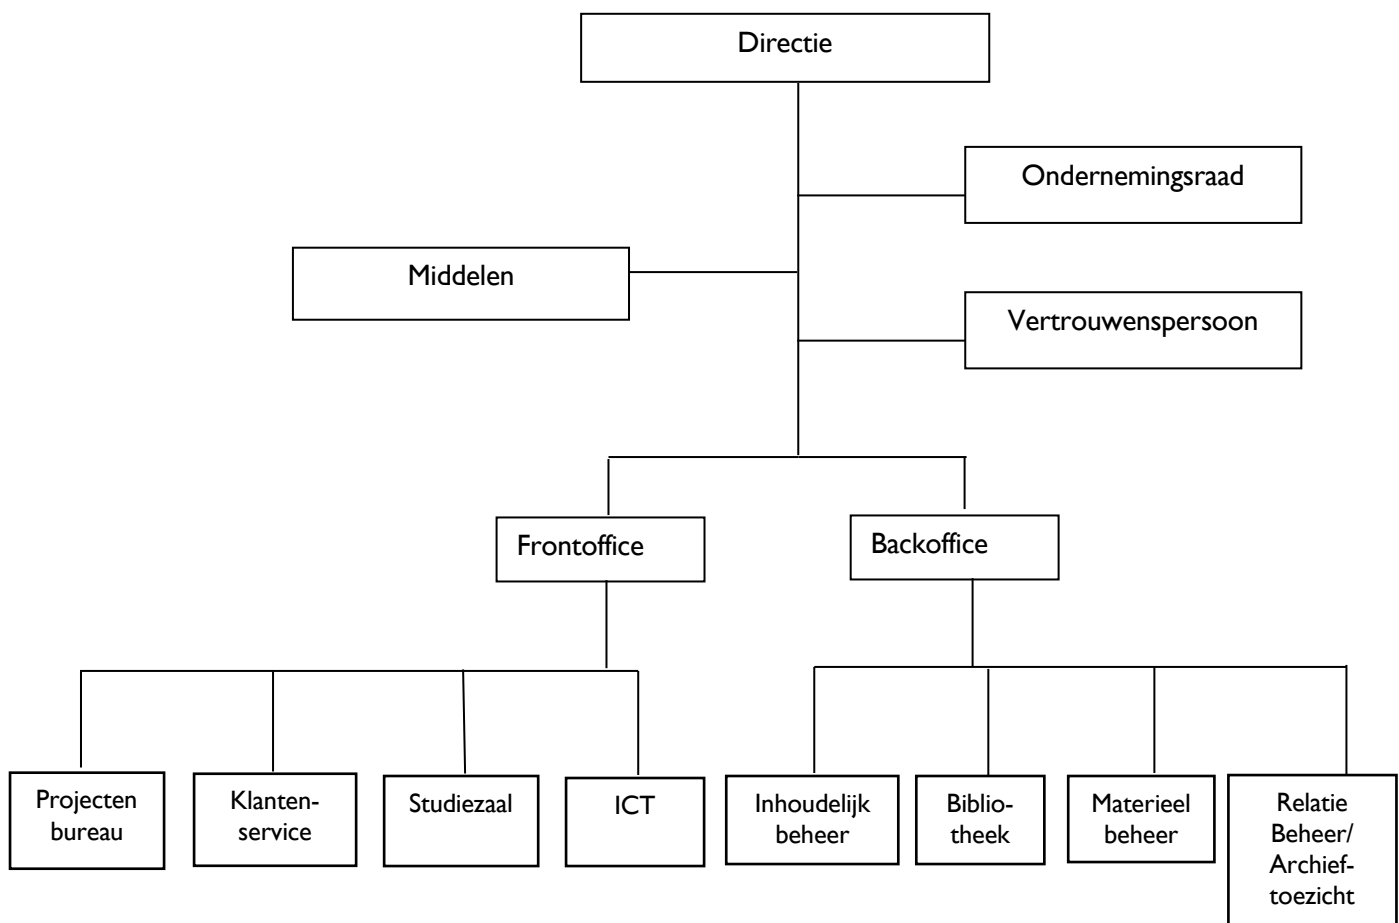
Directie

Ondernemingsraad

Middelen

Vertrouwenspersoon

Frontoffice

Backoffice

Projecten bureau

Klantenservice

Studiezaal

ICT

Inhoudelijk beheer

Bibliotheek

Materieel beheer

Relatie Beheer/ Archieftoezicht